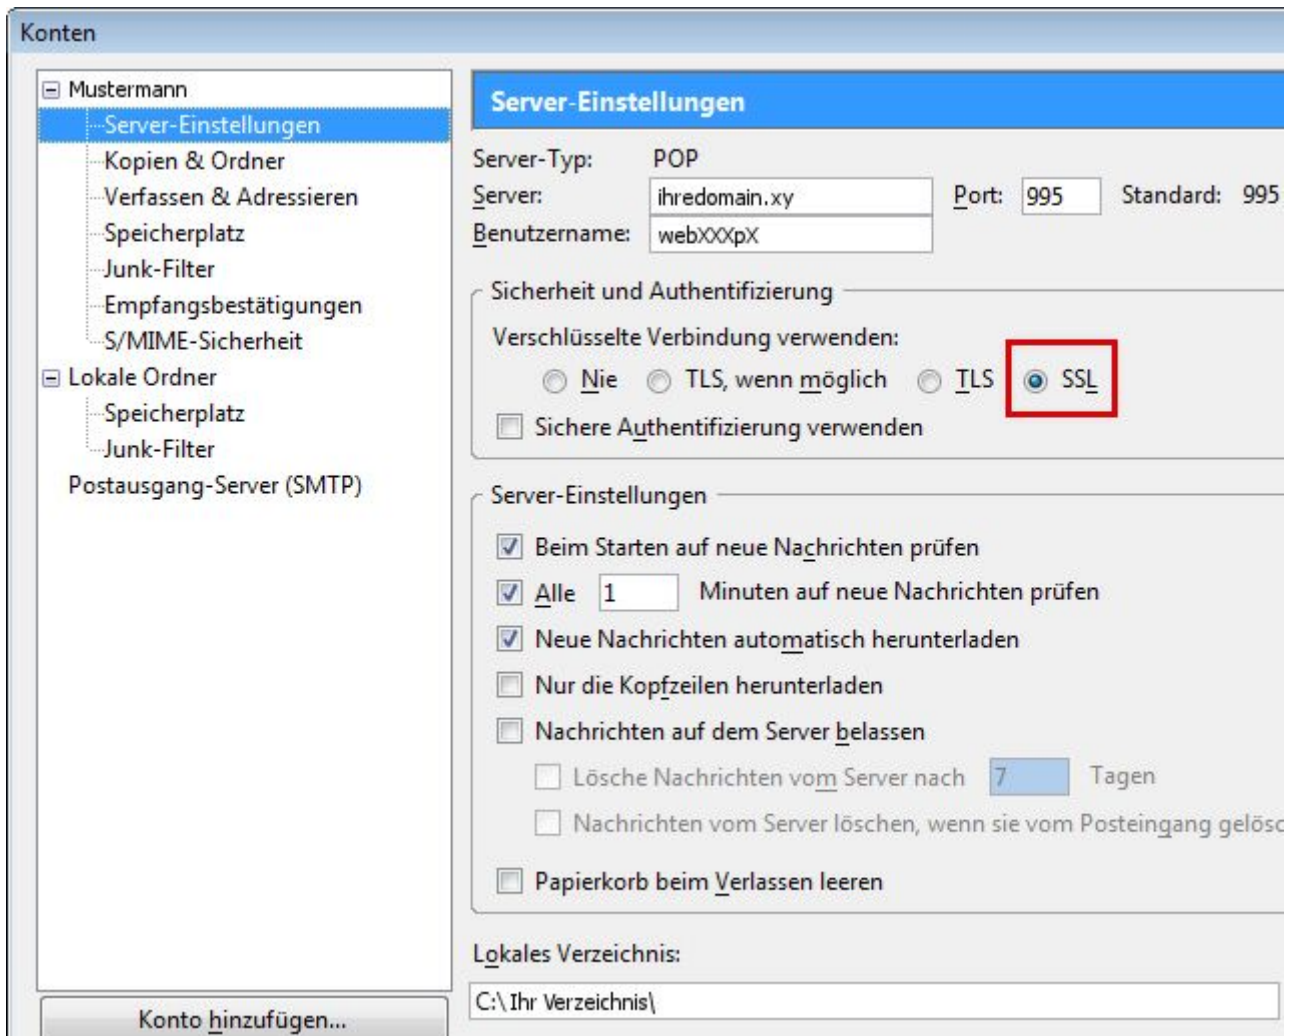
Konten

Mustermann
Server-Einstellungen
Kopien & Ordner
Verfassen & Adressieren
Speicherplatz
Junk-Filter
Empfangsbestätigungen
S/MIME-Sicherheit
Lokale Ordner
Speicherplatz
Junk-Filter
Postausgang-Server (SMTP)

Konto hinzufügen...

Server-Einstellungen

Server-Typ: POP
Server: ihredomain.xy Port: 995 Standard: 995
Benutzername: webXXXpX

Sicherheit und Authentifizierung
Verschlüsselte Verbindung verwenden:
Nie TLS, wenn möglich TLS SSL
Sichere Authentifizierung verwenden

Server-Einstellungen
Beim Starten auf neue Nachrichten prüfen
Alle 1 Minuten auf neue Nachrichten prüfen
Neue Nachrichten automatisch herunterladen
Nur die Kopfzeilen herunterladen
Nachrichten auf dem Server belassen
Lösche Nachrichten vom Server nach 7 Tagen
Nachrichten vom Server löschen, wenn sie vom Posteingang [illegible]
Papierkorb beim Verlassen leeren

Lokales Verzeichnis:
C:\ Ihr Verzeichnis\